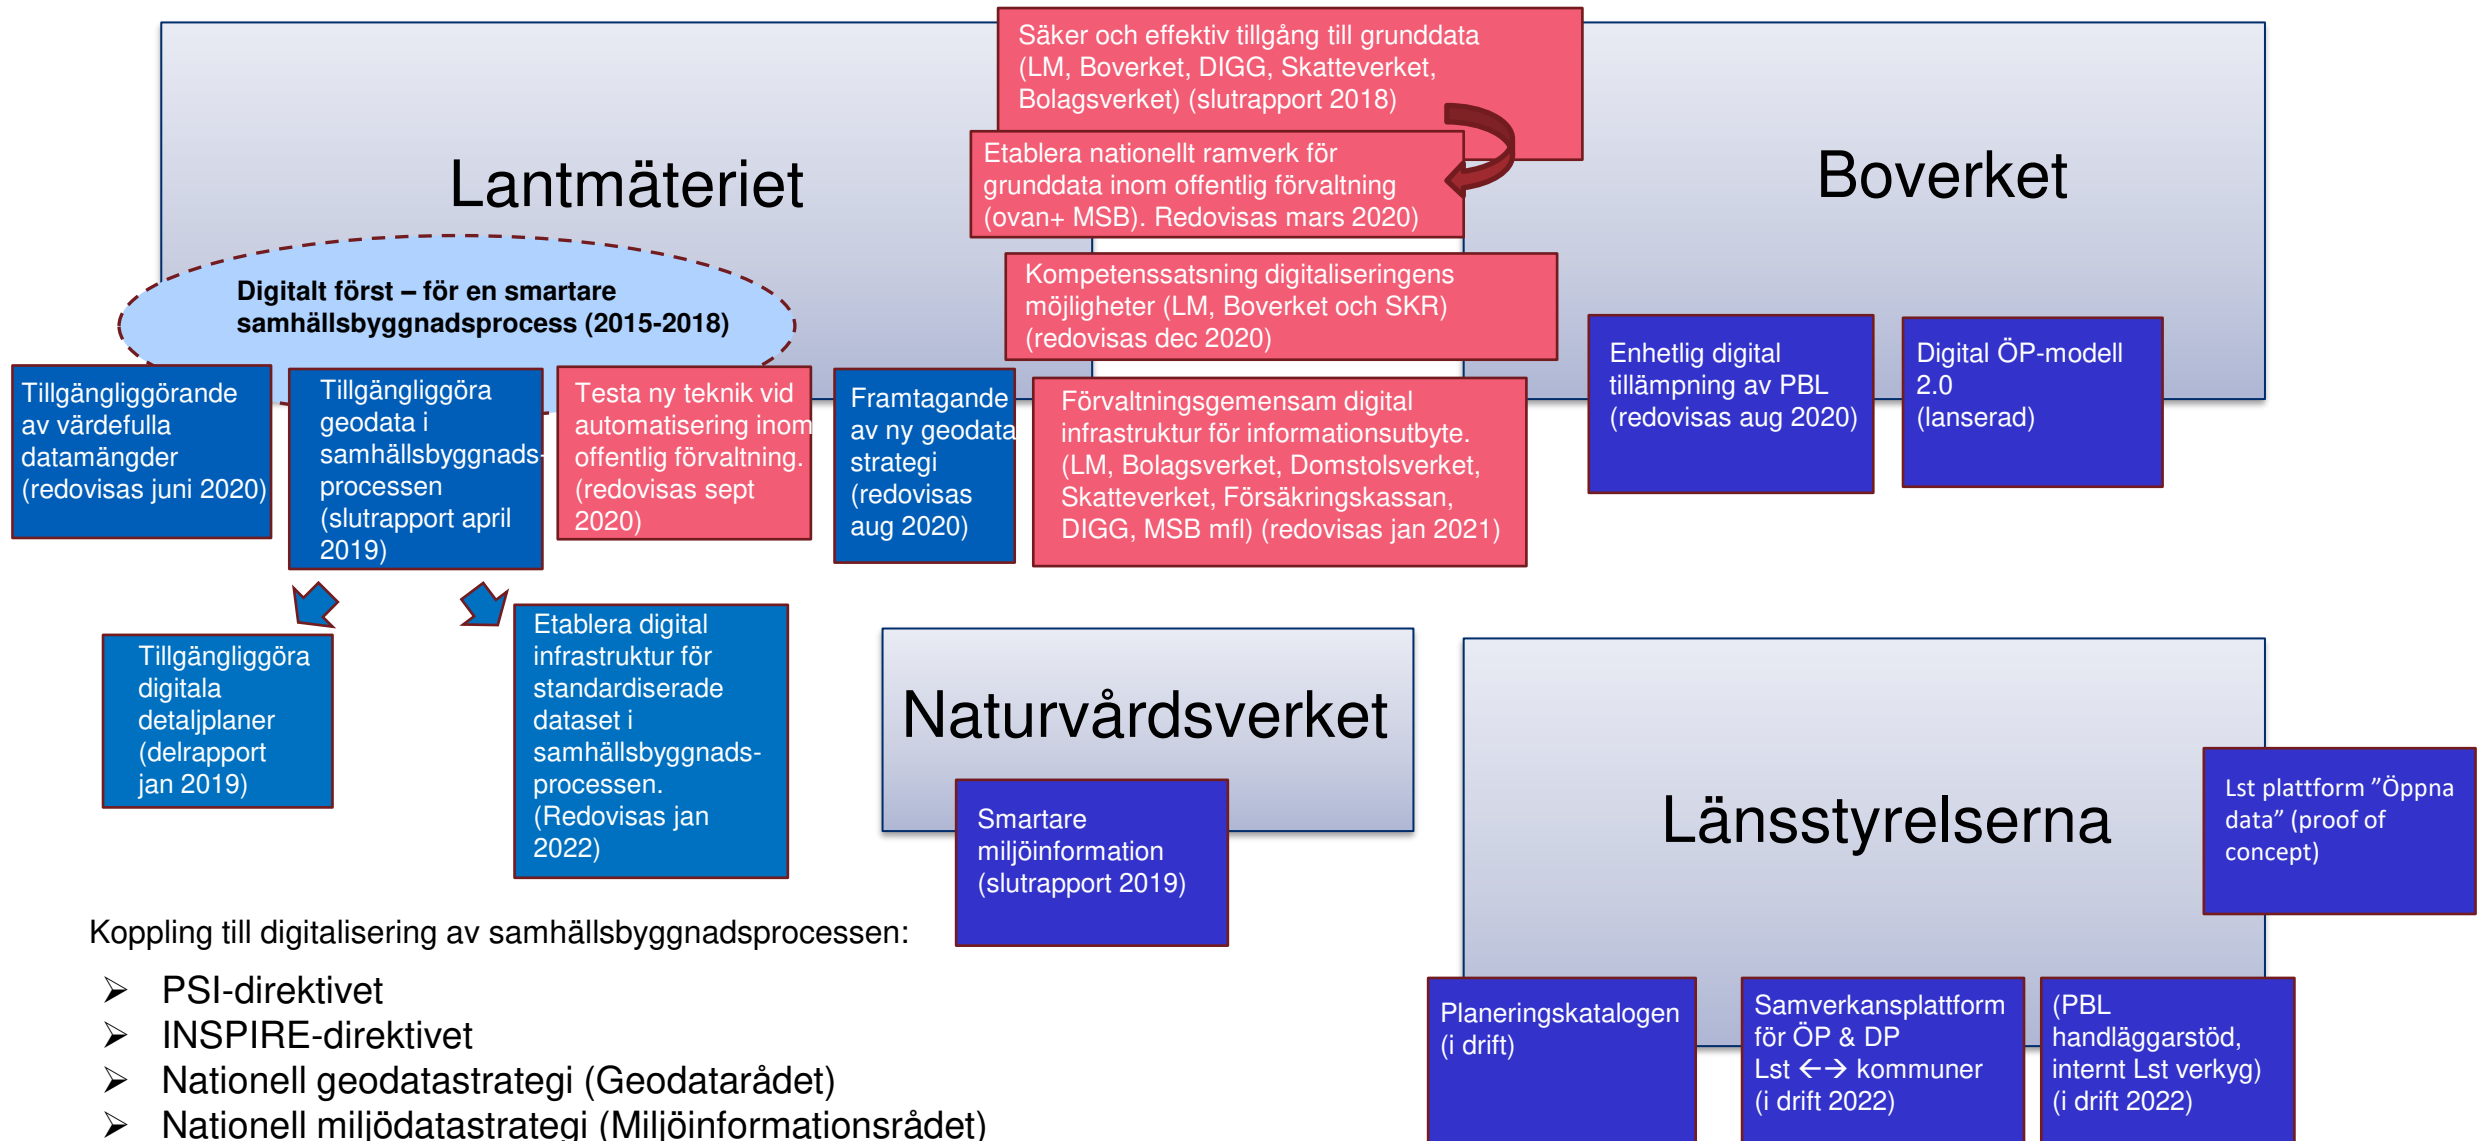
Säker och effektiv tillgång till grunddata (LM, Boverket, DIGG, Skatteverket, Bolagsverket) (slutrapport 2018)

Etablera nationellt ramverk för grunddata inom offentlig förvaltning (ovan+ MSB). Redovisas mars 2020)

Lantmäteriet

Boverket

Kompetenssatsning digitaliseringens möjligheter (LM, Boverket och SKR) (redovisas dec 2020)

Digitalt först – för en smartare samhällsbyggnadsprocess (2015-2018)

Enhetlig digital tillämpning av PBL (redovisas aug 2020)

Digital ÖP-modell 2.0 (lanserad)

Tillgängliggörande av värdefulla datamängder (redovisas juni 2020)

Tillgängliggöra geodata i samhällsbyggnadsprocessen (slutrapport april 2019)

Testa ny teknik vid automatisering inom offentlig förvaltning. (redovisas sept 2020)

Framtagande av ny geodatastrategi (redovisas aug 2020)

Förvaltningsgemensam digital infrastruktur för informationsutbyte. (LM, Bolagsverket, Domstolsverket, Skatteverket, Försäkringskassan, DIGG, MSB mfl) (redovisas jan 2021)

Tillgängliggöra digitala detaljplaner (delrapport jan 2019)

Etablera digital infrastruktur för standardiserade dataset i samhällsbyggnadsprocessen. (Redovisas jan 2022)

Naturvårdsverket

Smartare miljöinformation (slutrapport 2019)

Länsstyrelserna

Lst plattform ”Öppna data” (proof of concept)

Koppling till digitalisering av samhällsbyggnadsprocessen:

➢ PSI-direktivet
➢ INSPIRE-direktivet
➢ Nationell geodatastrategi (Geodatarådet)
➢ Nationell miljödatastrategi (Miljöinformationsrådet)

Planeringskatalogen (i drift)

Samverkansplattform för ÖP & DP Lst <-> kommuner (i drift 2022)

(PBL handläggarstöd, internt Lst verkyg) (i drift 2022)